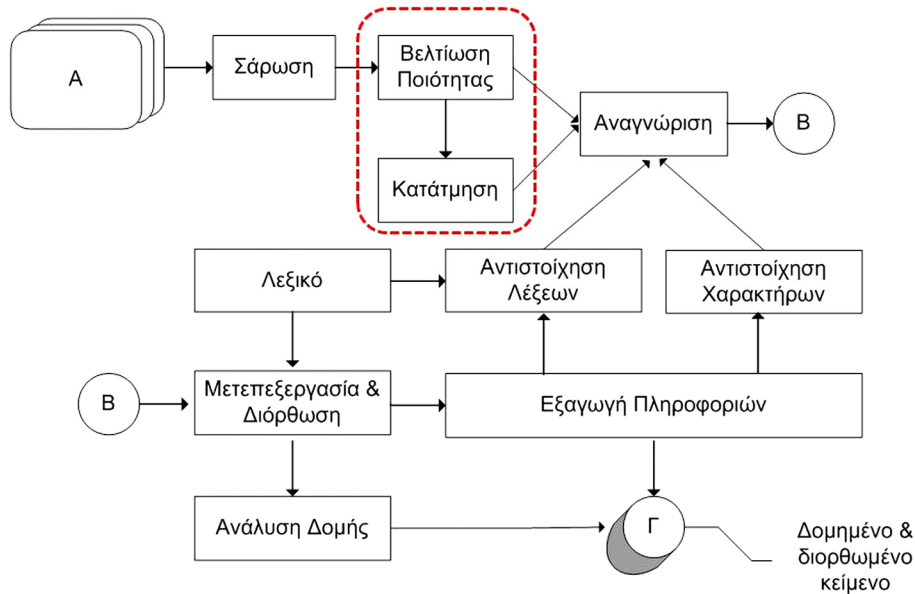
Α

Σάρωση

Βελτίωση Ποιότητας

Κατάτμηση

Αναγνώριση

Β

Λεξικό

Αντιστοίχηση Λέξεων

Αντιστοίχηση Χαρακτήρων

Β

Μετεπεξεργασία & Διόρθωση

Εξαγωγή Πληροφοριών

Ανάλυση Δομής

Γ

Δομημένο & διορθωμένο κείμενο